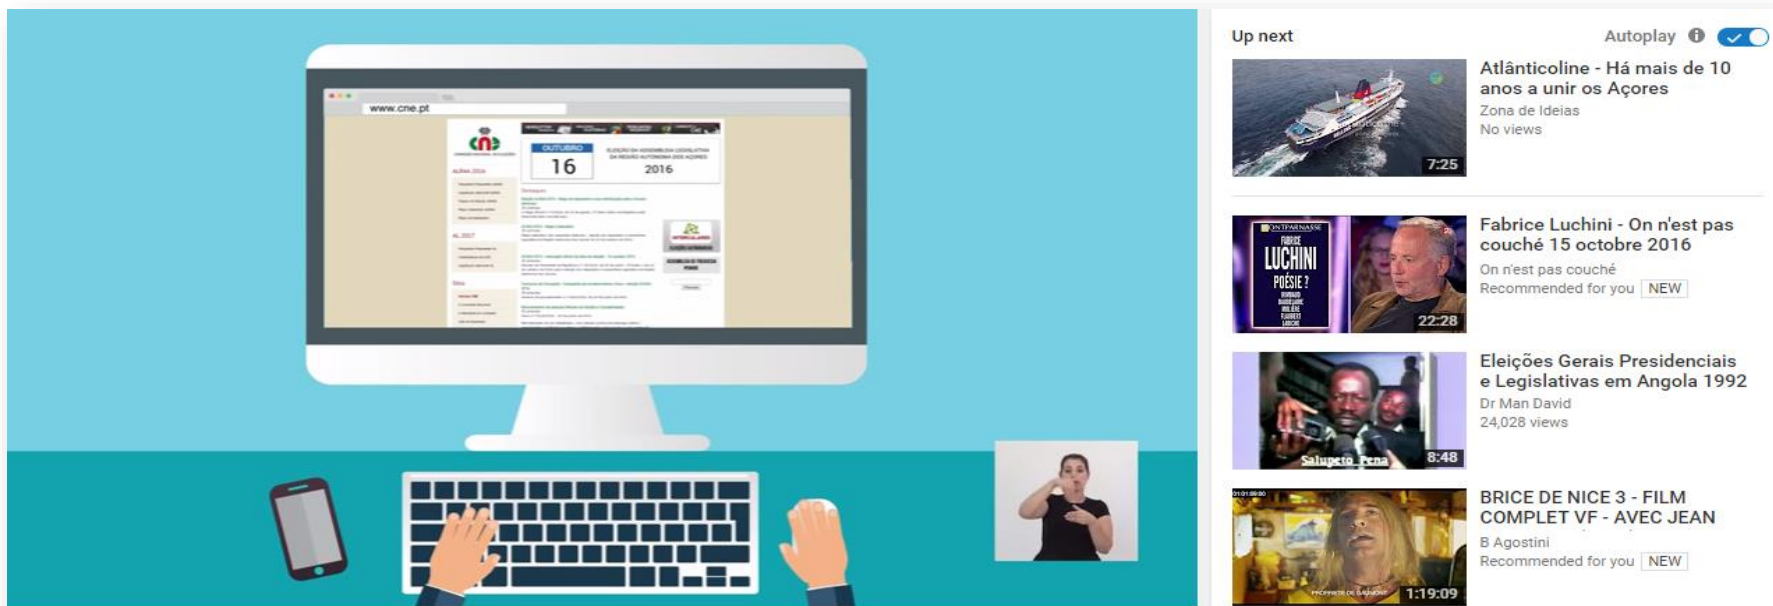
www.cne.pt

OUTUBRO
16
2016

Up next
Autoplay

Atlânticoline - Há mais de 10 anos a unir os Açores
Zona de Ideias
No views
7:25

Fabrice Luchini - On n'est pas couché 15 octobre 2016
On n'est pas couché
Recommended for you NEW
22:28

LUCHINI
POÉSIE ?

Eleições Gerais Presidenciais e Legislativas em Angola 1992
Dr Man David
24,028 views
8:48

BRICE DE NICE 3 - FILM COMPLET VF - AVEC JEAN
B Agostini
Recommended for you NEW
1:19:09